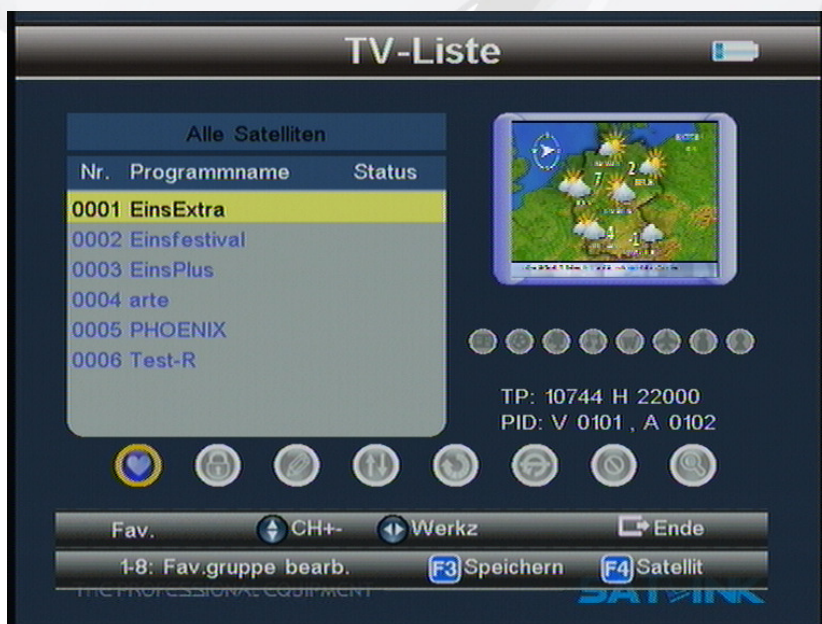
TV-Liste

Alle Satelliten

| Nr. | Programmname | Status |
|---|---|---|
| 0001 | EinsExtra | |
| 0002 | Einsfestival | |
| 0003 | EinsPlus | |
| 0004 | arte | |
| 0005 | PHOENIX | |
| 0006 | Test-R | |

TP: 10744 H 22000
PID: V 0101 , A 0102

Fav. CH+- Werkz Ende

1-8: Fav.gruppe bearb. F3 Speichern F4 Satellit

THE PROFESSIONAL EQUIPMENT

SATLINK